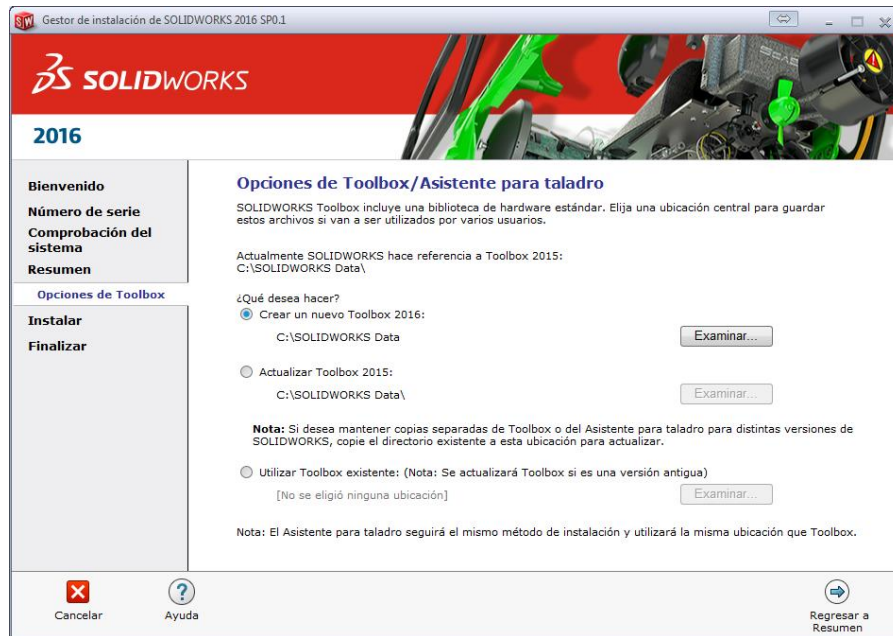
Gestor de instalación de SOLIDWORKS 2016 SP0.1

3S SOLIDWORKS

2016

Bienvenido
Número de serie
Comprobación del sistema
Resumen
Opciones de Toolbox
Instalar
Finalizar

Opciones de Toolbox/Asistente para taladro

SOLIDWORKS Toolbox incluye una biblioteca de hardware estándar. Elija una ubicación central para guardar estos archivos si van a ser utilizados por varios usuarios.

Actualmente SOLIDWORKS hace referencia a Toolbox 2015:
C:\SOLIDWORKS Data\

¿Qué desea hacer?
Crear un nuevo Toolbox 2016:
C:\SOLIDWORKS Data
Examinar...

Actualizar Toolbox 2015:
C:\SOLIDWORKS Data\
Examinar...

Nota: Si desea mantener copias separadas de Toolbox o del Asistente para taladro para distintas versiones de SOLIDWORKS, copie el directorio existente a esta ubicación para actualizar.

Utilizar Toolbox existente: (Nota: Se actualizará Toolbox si es una versión antigua)
[No se eligió ninguna ubicación]
Examinar...

Nota: El Asistente para taladro seguirá el mismo método de instalación y utilizará la misma ubicación que Toolbox.

Cancelar
Ayuda
Regresar a Resumen